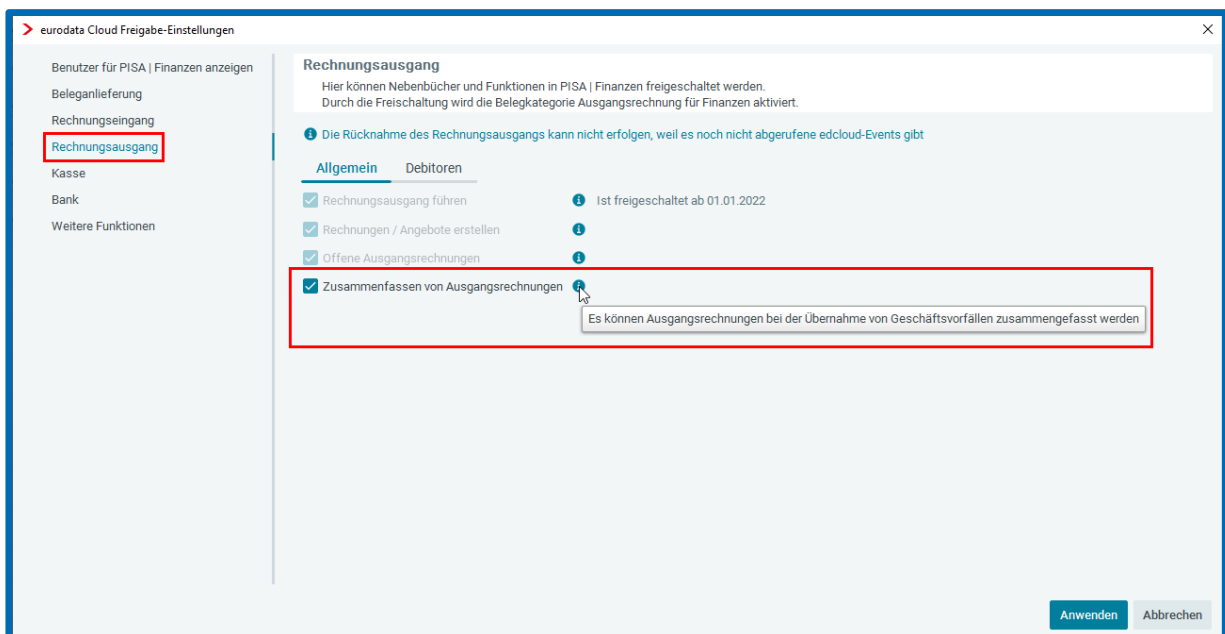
eurodata Cloud Freigabe-Einstellungen

×

Benutzer für PISA | Finanzen anzeigen
Beleganlieferung
Rechnungseingang
Rechnungsausgang
Kasse
Bank
Weitere Funktionen

Rechnungsausgang

Hier können Nebenbücher und Funktionen in PISA | Finanzen freigeschaltet werden.
Durch die Freischaltung wird die Belegkategorie Ausgangsrechnung für Finanzen aktiviert.

Die Rücknahme des Rechnungsausgangs kann nicht erfolgen, weil es noch nicht abgerufene edcloud-Events gibt

Allgemein Debitoren

Rechnungsausgang führen
Ist freigeschaltet ab 01.01.2022

Rechnungen / Angebote erstellen

Offene Ausgangsrechnungen

Zusammenfassen von Ausgangsrechnungen

Es können Ausgangsrechnungen bei der Übernahme von Geschäftsvorfällen zusammengefasst werden

Anwenden Abbrechen